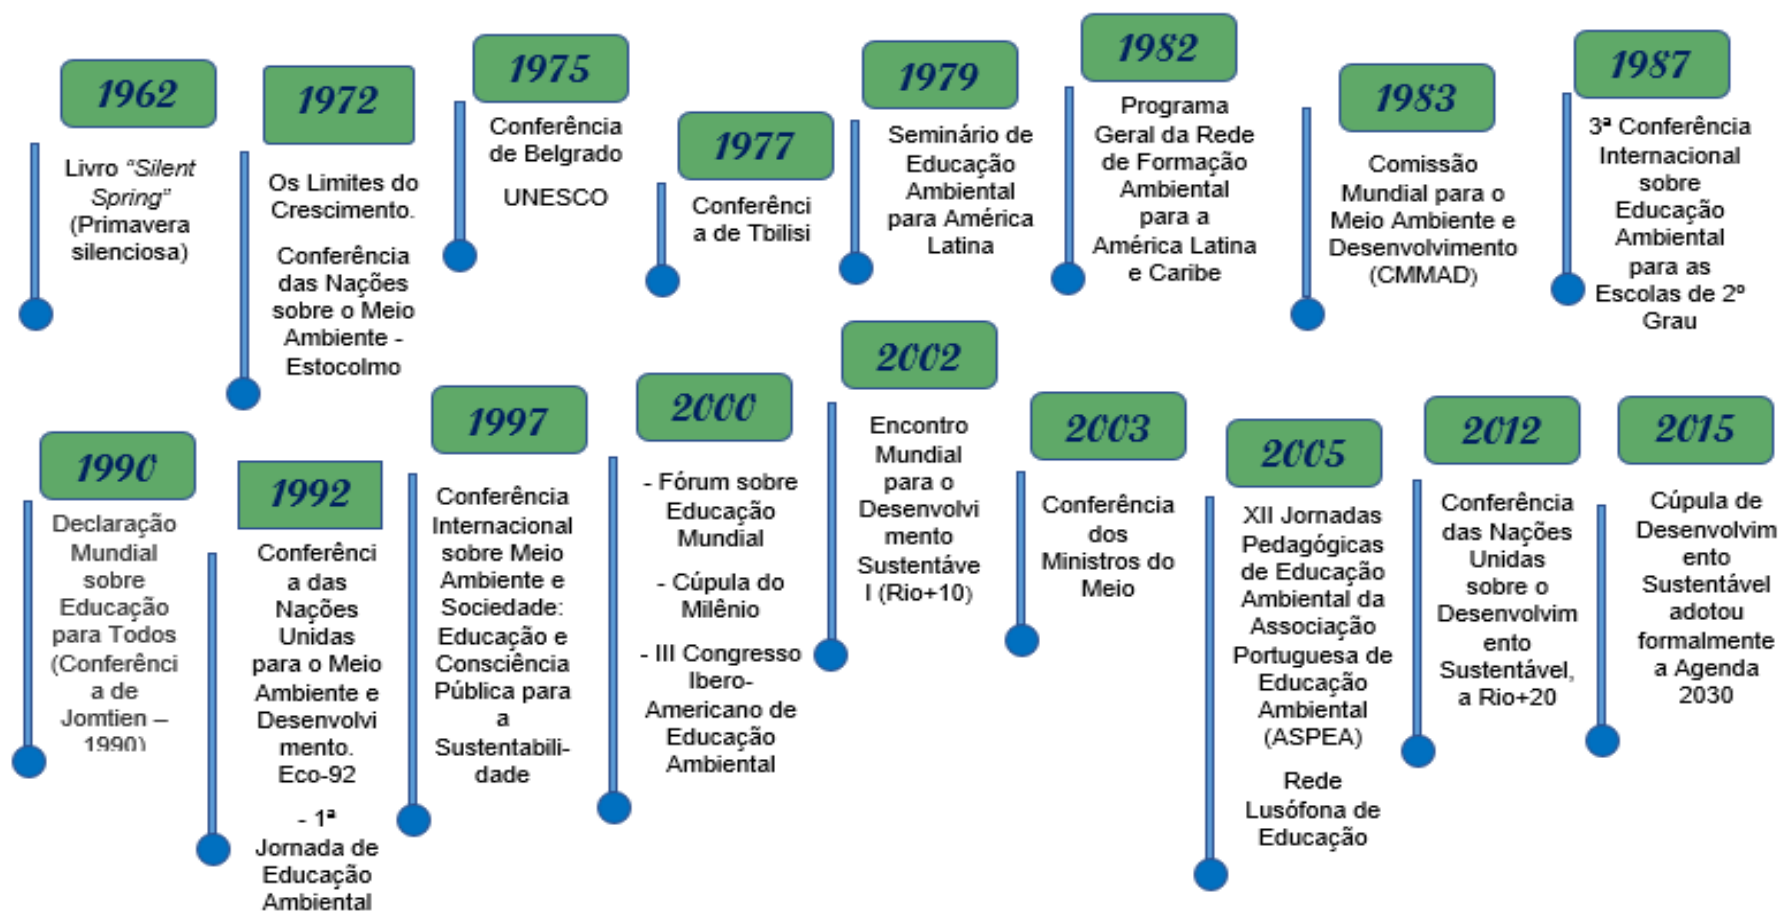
1962

Livro *"Silent Spring"* (Primavera silenciosa)

1972

Os Limites do Crescimento.

Conferência das Nações sobre o Meio Ambiente - Estocolmo

1975

Conferência de Belgrado

UNESCO

1977

Conferência de Tbilisi

1979

Seminário de Educação Ambiental para América Latina

1982

Programa Geral da Rede de Formação Ambiental para a América Latina e Caribe

1983

Comissão Mundial para o Meio Ambiente e Desenvolvimento (CMMAD)

1987

3ª Conferência Internacional sobre Educação Ambiental para as Escolas de 2º Grau

1990

Declaração Mundial sobre Educação para Todos (Conferência de Jomtien – 1990)

1992

Conferência das Nações Unidas para o Meio Ambiente e Desenvolvimento. Eco-92

- 1ª Jornada de Educação Ambiental

1997

Conferência Internacional sobre Meio Ambiente e Sociedade: Educação e Consciência Pública para a Sustentabilidade

2000

- Fórum sobre Educação Mundial

- Cúpula do Milênio

- III Congresso Ibero-Americano de Educação Ambiental

2002

Encontro Mundial para o Desenvolvimento Sustentável (Rio+10)

2003

Conferência dos Ministros do Meio

2005

XII Jornadas Pedagógicas de Educação Ambiental da Associação Portuguesa de Educação Ambiental (ASPEA)

Rede Lusófona de Educação

2012

Conferência das Nações Unidas sobre o Desenvolvimento Sustentável, a Rio+20

2015

Cúpula de Desenvolvimento Sustentável adotou formalmente a Agenda 2030